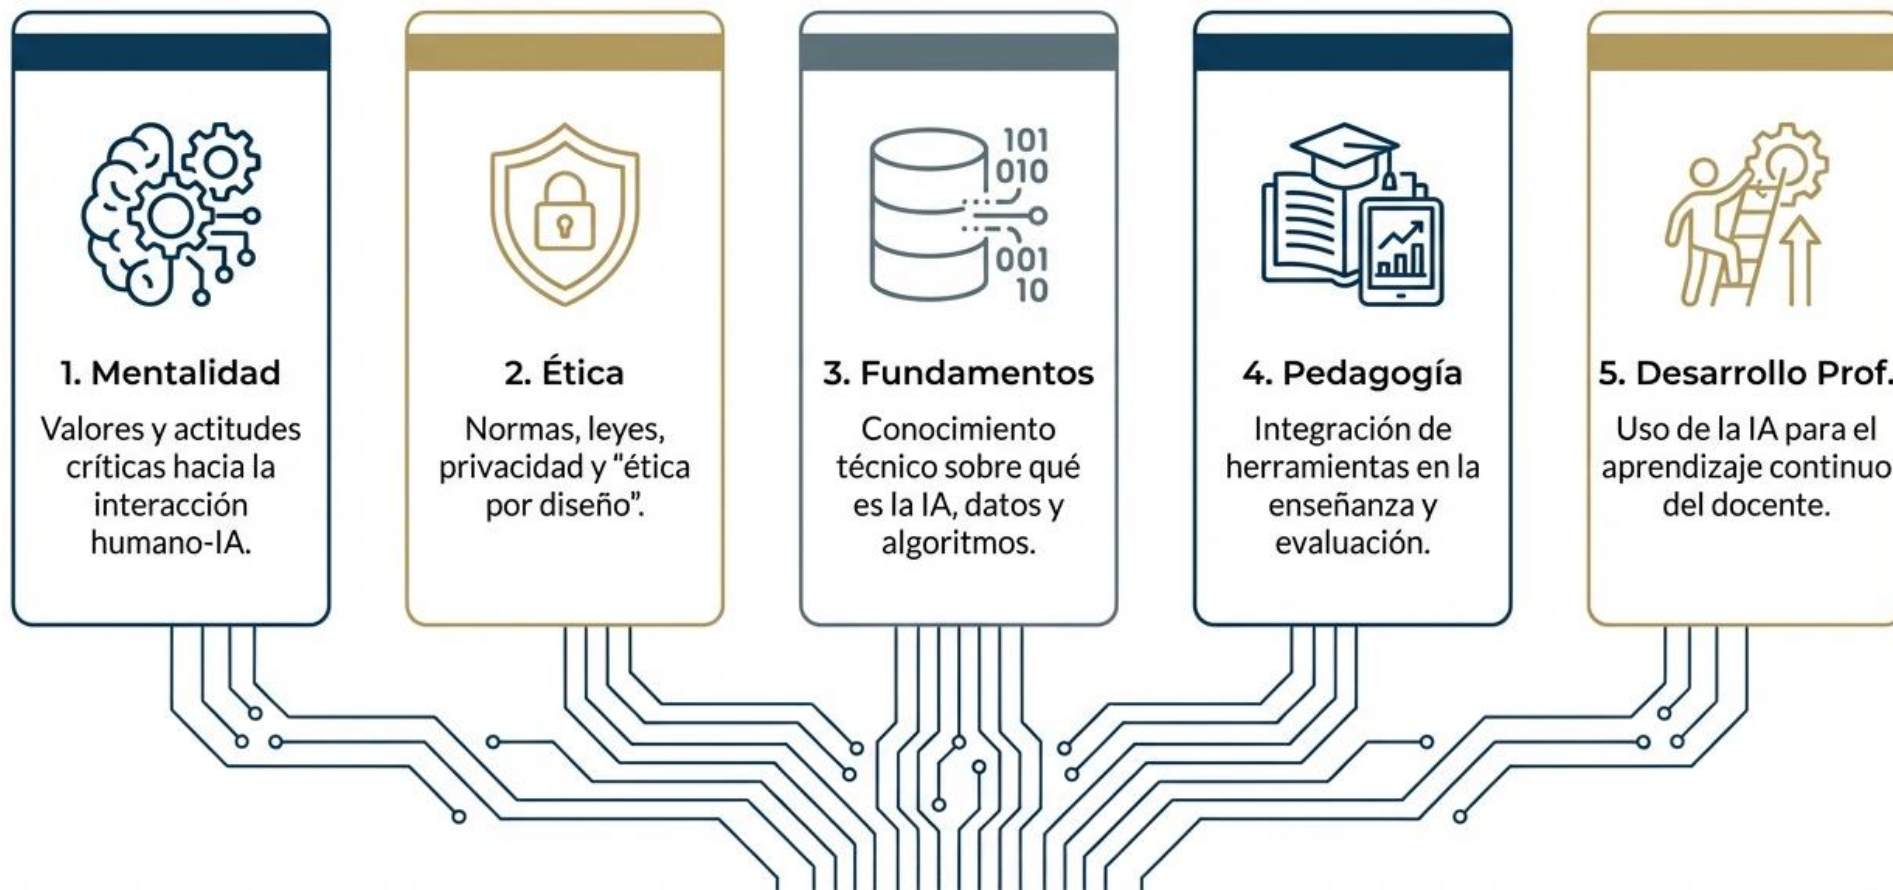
1. Mentalidad

Valores y actitudes críticas hacia la interacción humano-IA.

2. Ética

Normas, leyes, privacidad y “ética por diseño”.

101
010
001
10

3. Fundamentos

Conocimiento técnico sobre qué es la IA, datos y algoritmos.

4. Pedagogía

Integración de herramientas en la enseñanza y evaluación.

5. Desarrollo Prof.

Uso de la IA para el aprendizaje continuo del docente.